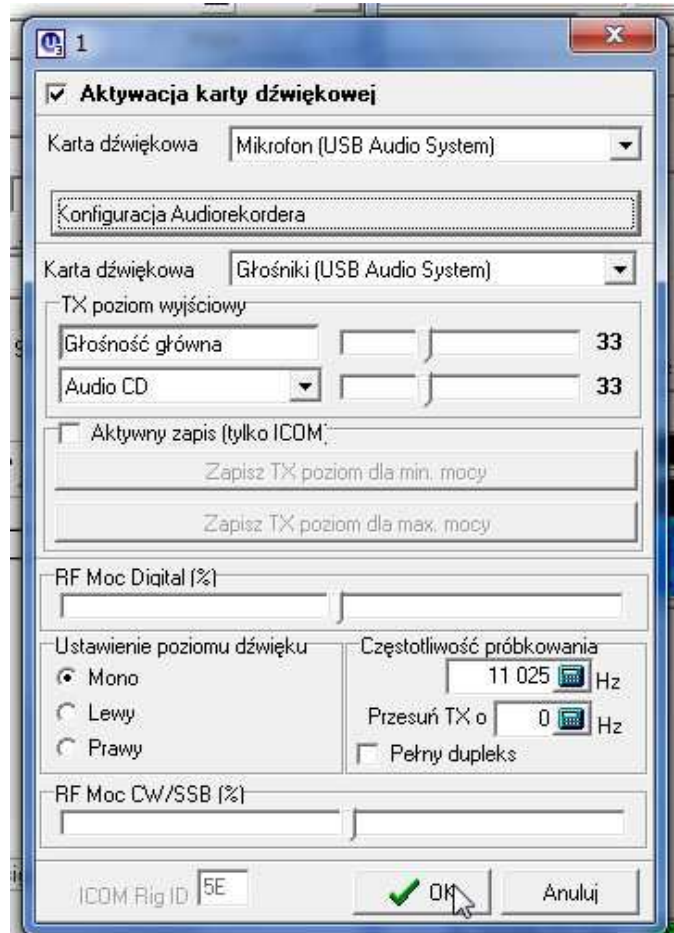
1

Aktywacja karty dźwiękowej

Karta dźwiękowa Mikrofon (USB Audio System)

Konfiguracja Audiorekordera

Karta dźwiękowa Głośniki (USB Audio System)

TX poziom wyjściowy

Głośność główna 33

Audio CD 33

Aktywny zapis (tylko ICOM)

Zapisz TX poziom dla min. mocy

Zapisz TX poziom dla max. mocy

RF Moc Digital (%)

Ustawienie poziomu dźwięku

Mono

Lewy

Prawy

Częstotliwość próbkowania

11 025 Hz

Przesuń TX o 0 Hz

Pełny dupleks

RF Moc CW/SSB (%)

ICOM Rig ID 5E

OK

Anuluj